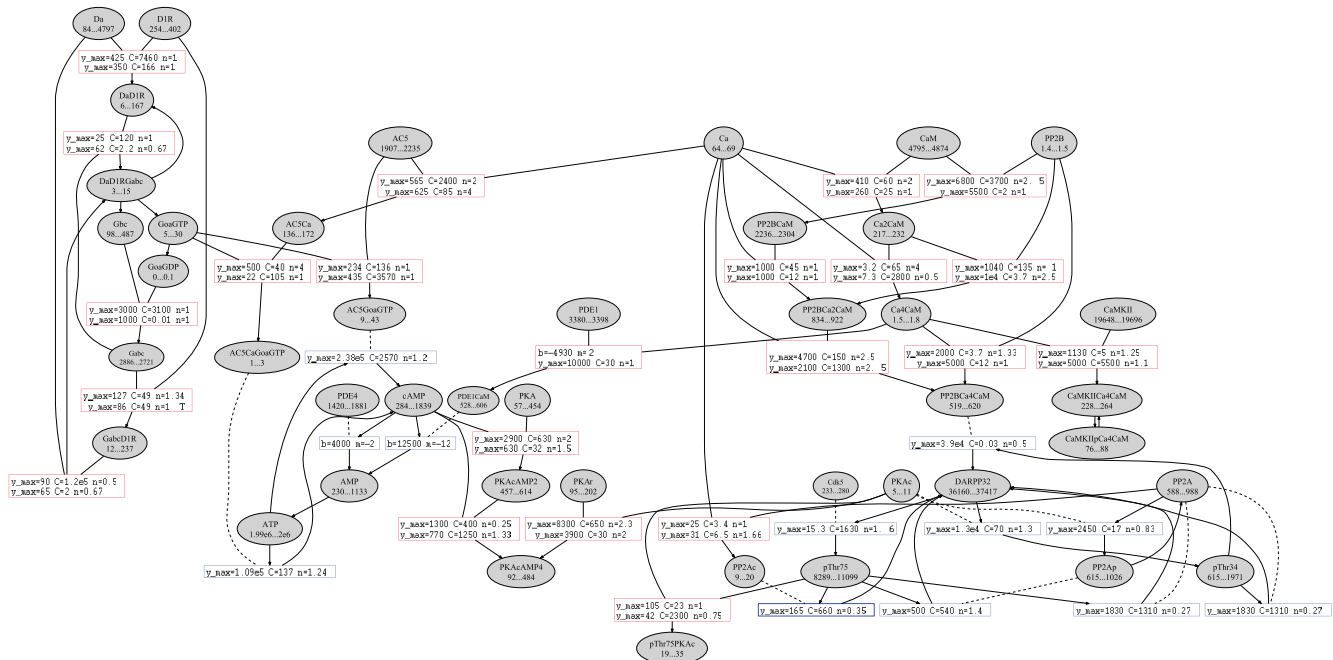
Da
84...4797

D1R
254...402

y_max=425 C=7460 n=1
y_max=350 C=166 n=1

DaD1R
6...167

y_max=25 C=120 n=1
y_max=62 C=2.2 n=0.67

DaD1RGabc
3...15

Gbc
98...487

GoaGTP
5...30

GoaGDP
0...0.1

y_max=3000 C=3100 n=1
y_max=1000 C=0.01 n=1

Gabc
2886...2721

y_max=127 C=49 n=1.34
y_max=86 C=49 n=1

GabcD1R
12...237

y_max=90 C=1.2e5 n=0.5
y_max=65 C=2 n=0.67

AC5
1907...2235

y_max=565 C=2400 n=2
y_max=625 C=85 n=4

AC5Ca
136...172

y_max=500 C=40 n=4
y_max=22 C=105 n=1

y_max=234 C=136 n=1
y_max=435 C=3570 n=1

AC5GoaGTP
9...43

AC5CaGoaGTP
1...3

y_max=2.38e5 C=2570 n=1.2

PDE4
1420...1881

cAMP
284...1839

PDE1CaM
528...606

PKA
57...454

b=4000 n=-2

b=12500 n=-12

y_max=2900 C=630 n=2
y_max=630 C=32 n=1.5

AMP
230...1133

PKAcAMP2
457...614

PKAr
95...202

ATP
1.99e6...2e6

y_max=1300 C=400 n=0.25
y_max=770 C=1250 n=1.33

y_max=8300 C=650 n=2.3
y_max=3900 C=30 n=2

PKAcAMP4
92...484

y_max=1.09e5 C=137 n=1.24

PDE1
3380...3398

b=-4930 n=2
y_max=10000 C=30 n=1

Ca
64...69

CaM
4795...4874

PP2B
1.4...1.5

y_max=410 C=60 n=2
y_max=260 C=25 n=1

y_max=6800 C=3700 n=2.5
y_max=5500 C=2 n=1

PP2BCaM
2236...2304

Ca2CaM
217...232

y_max=1000 C=45 n=1
y_max=1000 C=12 n=1

y_max=3.2 C=65 n=4
y_max=7.3 C=2800 n=0.5

y_max=1040 C=135 n=1
y_max=1e4 C=3.7 n=2.5

PP2BCa2CaM
834...922

Ca4CaM
1.5...1.8

CaMKII
19648...19696

y_max=4700 C=150 n=2.5
y_max=2100 C=1300 n=2.5

y_max=2000 C=3.7 n=1.33
y_max=5000 C=12 n=1

y_max=1130 C=5 n=1.25
y_max=5000 C=5500 n=1.1

PP2BCa4CaM
519...620

CaMKIICa4CaM
228...264

CaMKIIpCa4CaM
76...88

y_max=3.9e4 C=0.03 n=0.5

Cdk5
233...280

PKAc
5...11

DARPP32
36160...37417

PP2A
588...988

y_max=25 C=3.4 n=1
y_max=31 C=6.5 n=1.66

y_max=15.3 C=1630 n=1.6

y_max=1.3e4 C=70 n=1.3

y_max=2450 C=17 n=0.83

PP2Ac
9...20

pThr75
8289...11099

PP2Ap
615...1026

pThr34
615...1971

y_max=105 C=23 n=1
y_max=42 C=2300 n=0.75

y_max=165 C=660 n=0.35

y_max=500 C=540 n=1.4

y_max=1830 C=1310 n=0.27

y_max=1830 C=1310 n=0.27

pThr75PKAc
19...35